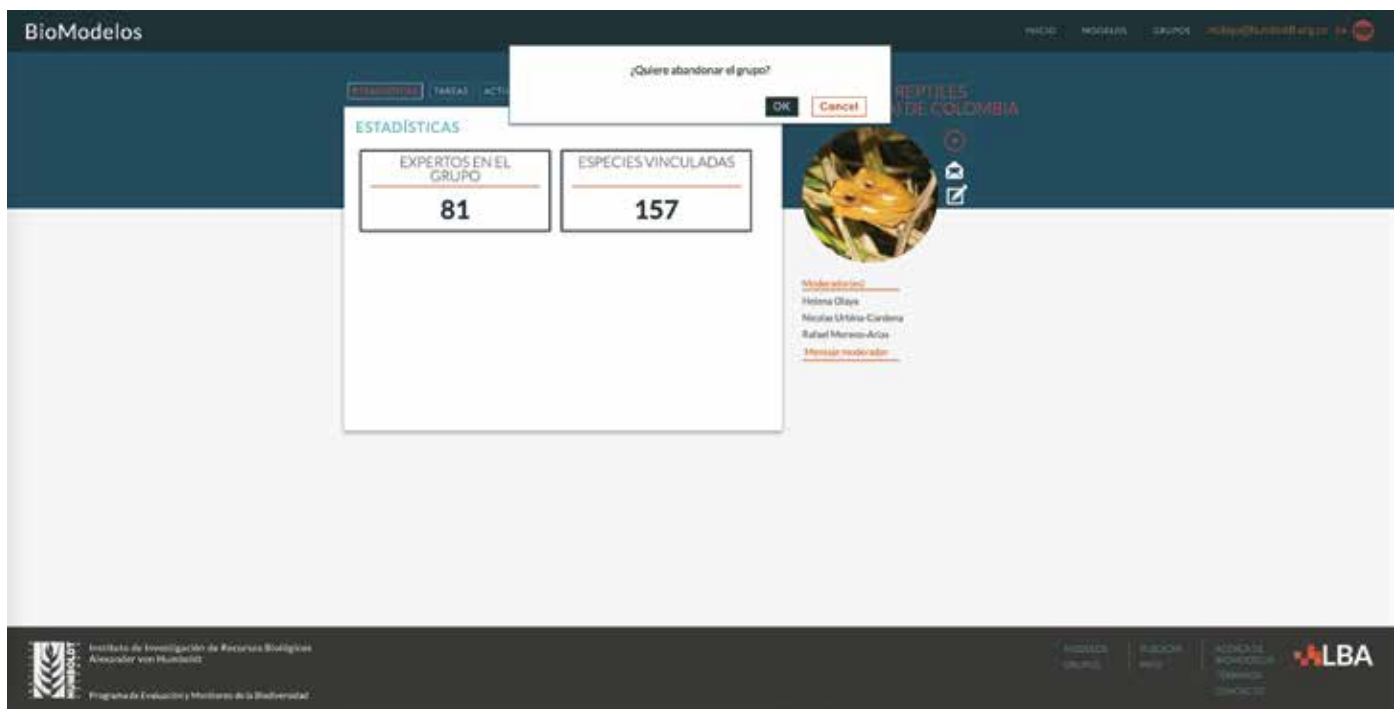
BioModelos

INICIO MODELOS GRUPOS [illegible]

ESTADÍSTICAS TAREAS ACTI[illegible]

¿Quiere abandonar el grupo?

OK Cancel

REPTILES
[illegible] DE COLOMBIA

ESTADÍSTICAS

EXPERTOS EN EL GRUPO
81

ESPECIES VINCULADAS
157

Moderador(es)
Helena Olaya
Nicolas Urbina-Cardona
Rafael Moreno-Arias
Mensaje moderador

Instituto de Investigación de Recursos Biológicos Alexander von Humboldt

Programa de Evaluación y Monitoreo de la Biodiversidad

MODELOS GRUPOS
PUBLICAR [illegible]
ACERCA DE BIOMODELOS TÉRMINOS CONTACTO

LBA